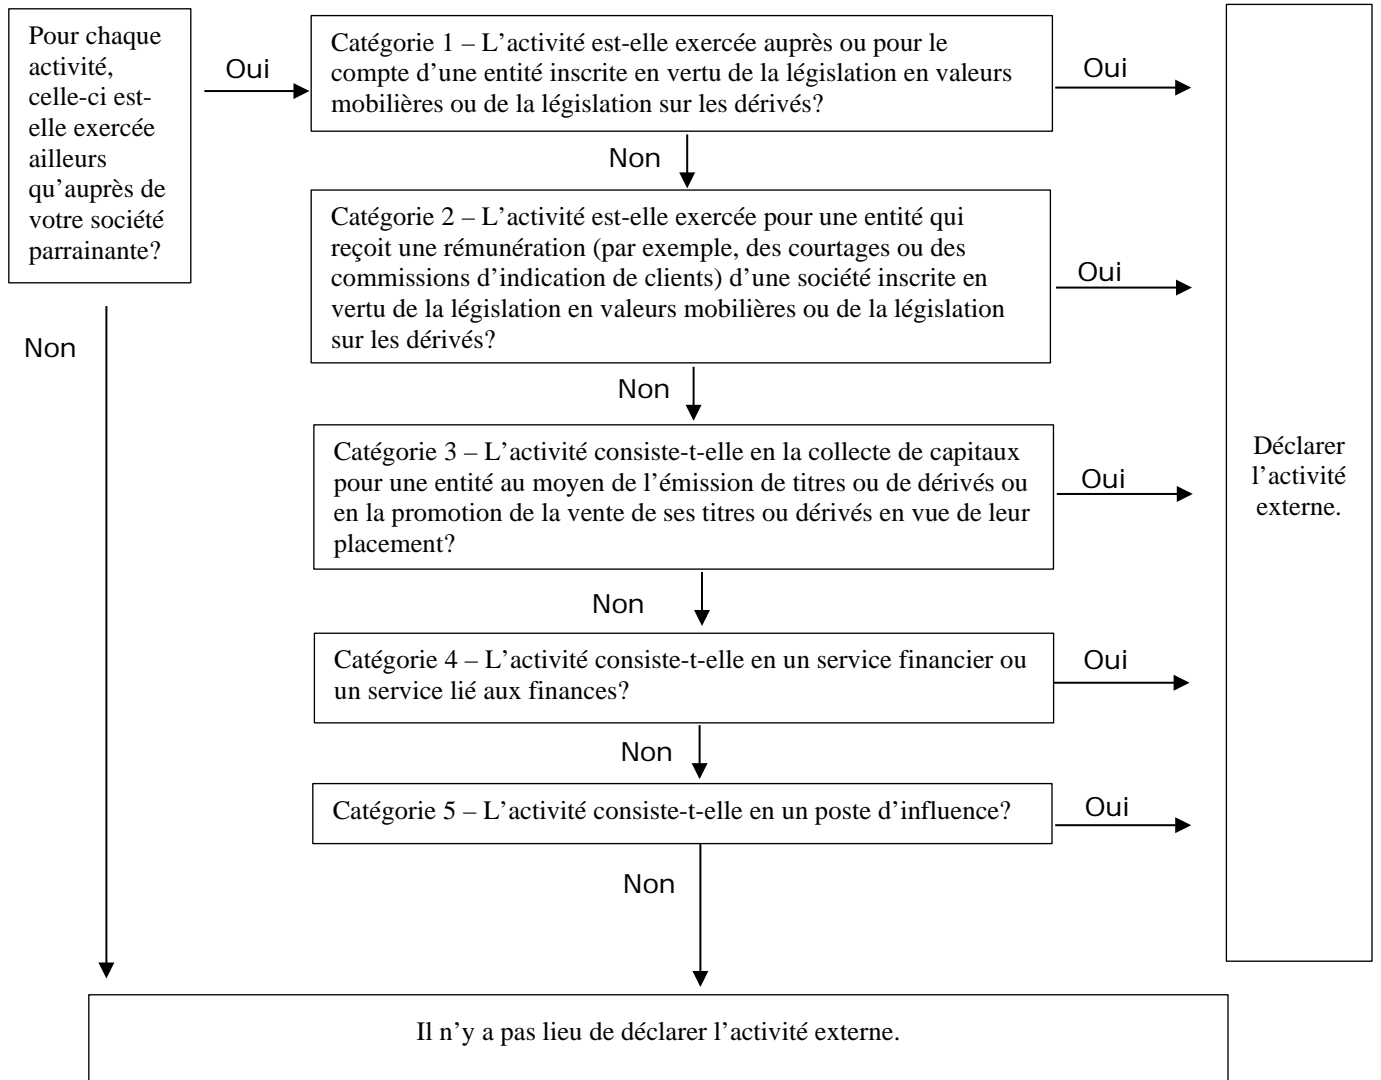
Pour chaque activité, celle-ci est-elle exercée ailleurs qu'auprès de votre société parrainante?

Oui

Catégorie 1 – L'activité est-elle exercée auprès ou pour le compte d'une entité inscrite en vertu de la législation en valeurs mobilières ou de la législation sur les dérivés?

Oui

Non

Catégorie 2 – L'activité est-elle exercée pour une entité qui reçoit une rémunération (par exemple, des courtages ou des commissions d'indication de clients) d'une société inscrite en vertu de la législation en valeurs mobilières ou de la législation sur les dérivés?

Oui

Non

Non

Catégorie 3 – L'activité consiste-t-elle en la collecte de capitaux pour une entité au moyen de l'émission de titres ou de dérivés ou en la promotion de la vente de ses titres ou dérivés en vue de leur placement?

Oui

Déclarer l'activité externe.

Non

Catégorie 4 – L'activité consiste-t-elle en un service financier ou un service lié aux finances?

Oui

Non

Catégorie 5 – L'activité consiste-t-elle en un poste d'influence?

Oui

Non

Il n'y a pas lieu de déclarer l'activité externe.